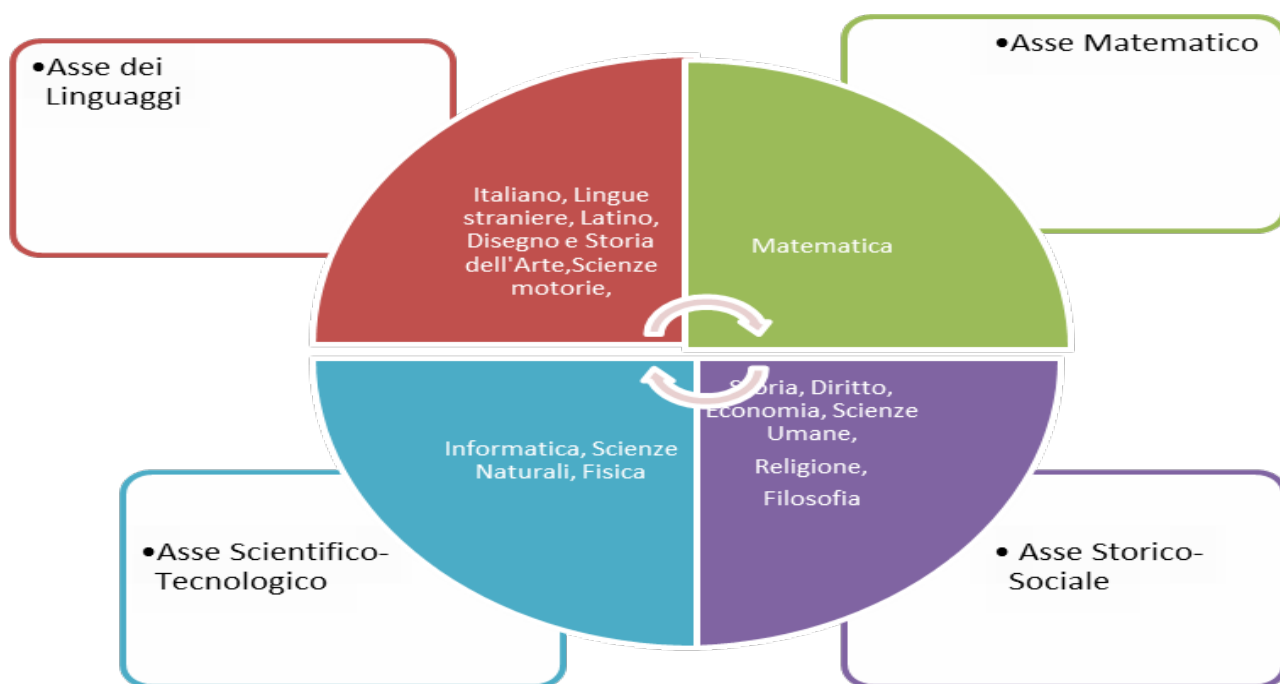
•Asse dei Linguaggi

•Asse Matematico

Italiano, Lingue straniere, Latino, Disegno e Storia dell'Arte,Scienze motorie,

Matematica

Storia, Diritto, Economia, Scienze Umane,

Religione,

Filosofia

Informatica, Scienze Naturali, Fisica

•Asse Scientifico-Tecnologico

• Asse Storico-Sociale